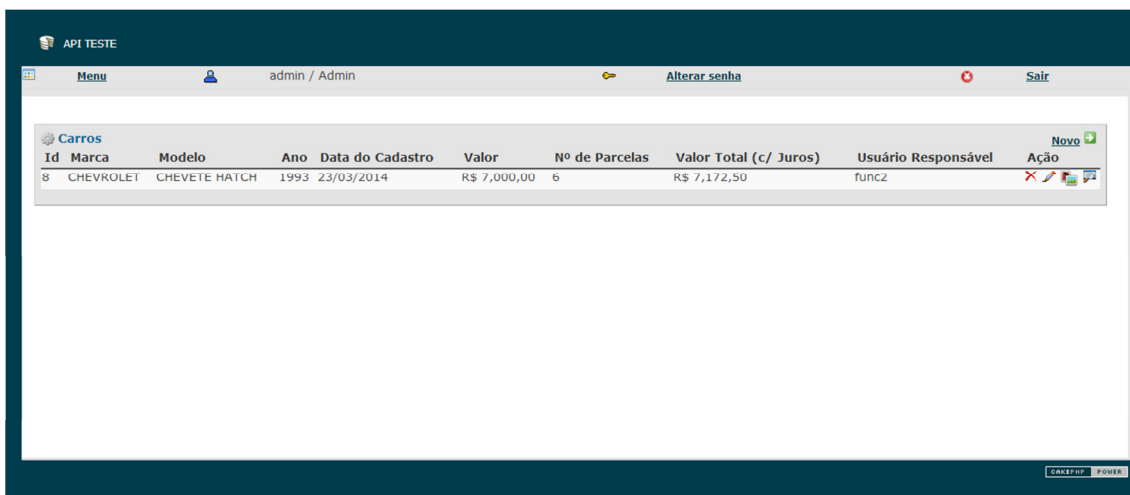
API TESTE

Menu admin / Admin Alterar senha Sair

Carros

Novo

| Id | Marca | Modelo | Ano | Data do Cadastro | Valor | Nº de Parcelas | Valor Total (c/ Juros) | Usuário Responsável | Ação |
|---|---|---|---|---|---|---|---|---|---|
| 8 | CHEVROLET | CHEVETE HATCH | 1993 | 23/03/2014 | R$ 7,000,00 | 6 | R$ 7,172,50 | func2 | |

CAKEPHP POWER